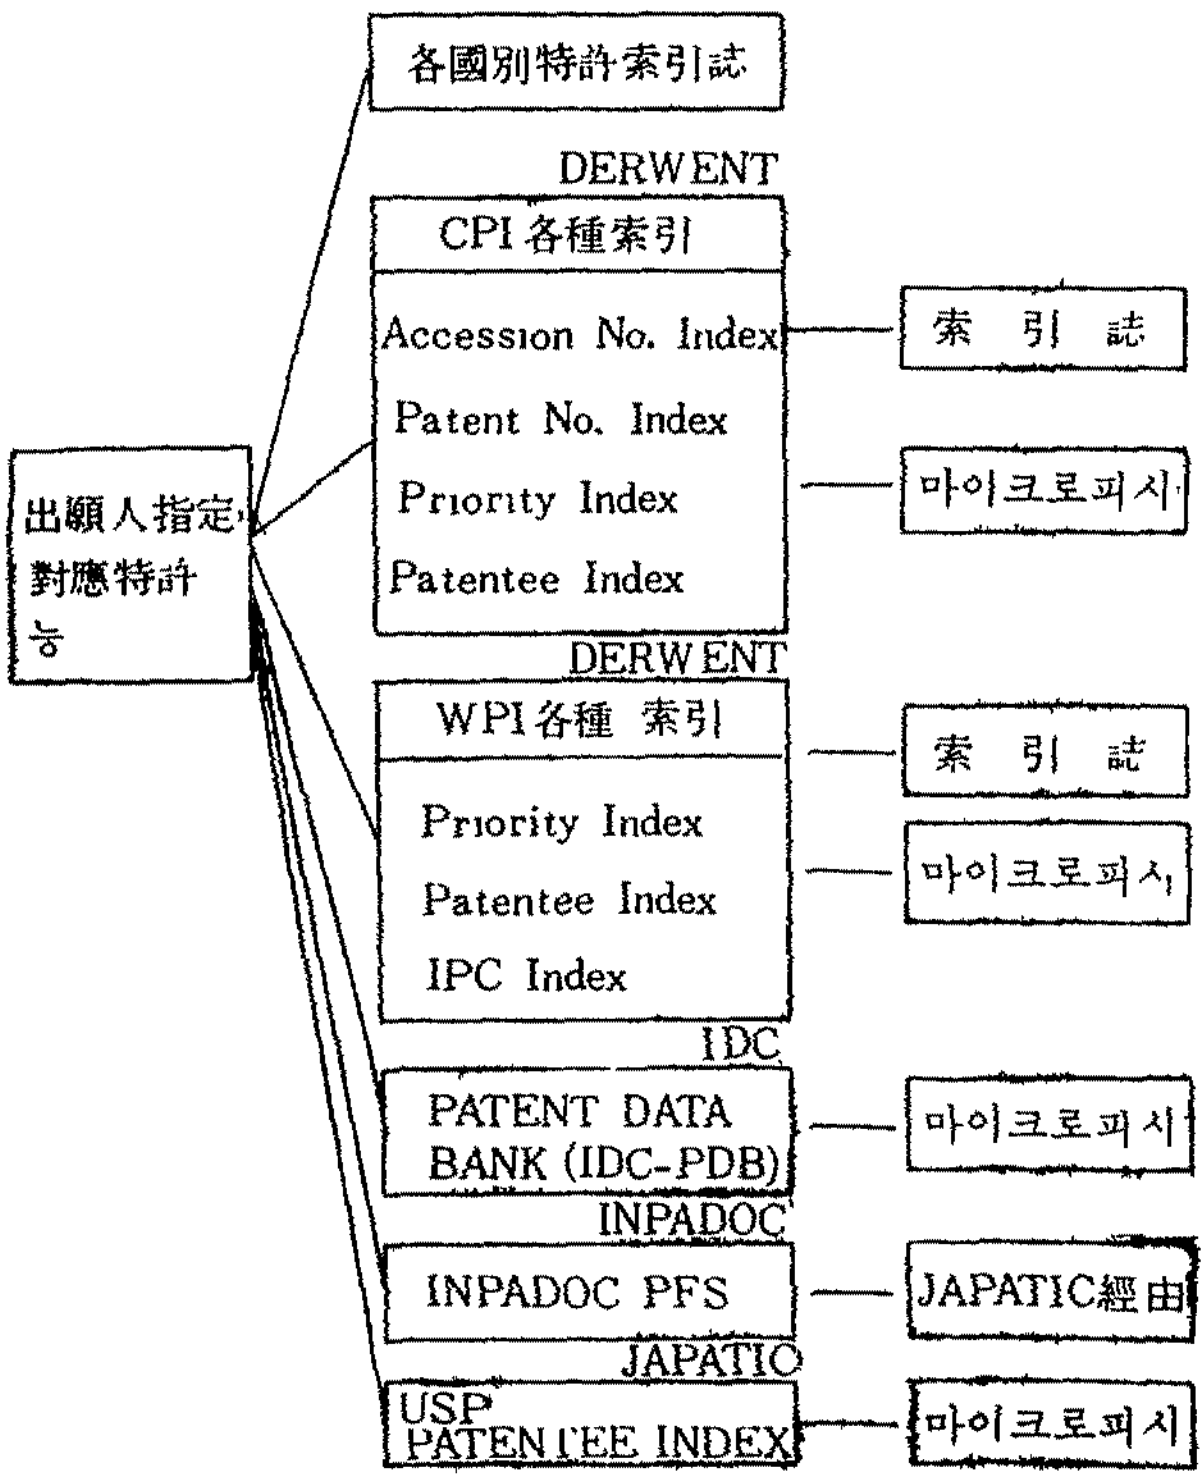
各國別特許索引誌

DERWENT

CPI 各種索引

Accession No. Index

Patent No. Index

Priority Index

Patentee Index

索 引 誌

마이크로피시

出願人指定·對應特許 등

DERWENT

WPI 各種 索引

Priority Index

Patentee Index

IPC Index

索 引 誌

마이크로피시

IDC

PATENT DATA BANK (IDC-PDB)

마이크로피시

INPADOC

INPADOC PFS

JAPATIC經由

JAPATIC

USP PATENTEE INDEX

마이크로피시